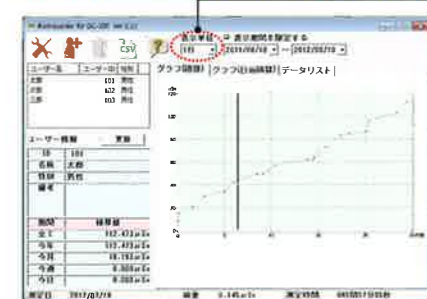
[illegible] for DC-300 ver 1.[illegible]

表示単位 ☑ 表示期間を指定する

101 | 2010/08/18 | ～ | 2012/08/18

CSV

| ユーザー名 | ユーザーID | 性別 |
|---|---|---|
| 太郎 | 101 | 男性 |
| 次郎 | 102 | 男性 |
| 三郎 | 103 | 男性 |

ユーザー情報 | 更新

| ID | 101 |
|---|---|
| 名前 | 太郎 |
| 性別 | 男性 |
| 備考 | |

| 期間 | 積算値 |
|---|---|
| 全て | 112.423 $\mu$Sv |
| 今年 | 112.423 $\mu$Sv |
| 今月 | 18.783 $\mu$Sv |
| 今週 | 0.000 $\mu$Sv |
| 今日 | 0.000 $\mu$Sv |

グラフ(積算) | グラフ(日積算) | データリスト

測定日 2012/07/18 | 線量 0.145 $\mu$Sv | 測定時間 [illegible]